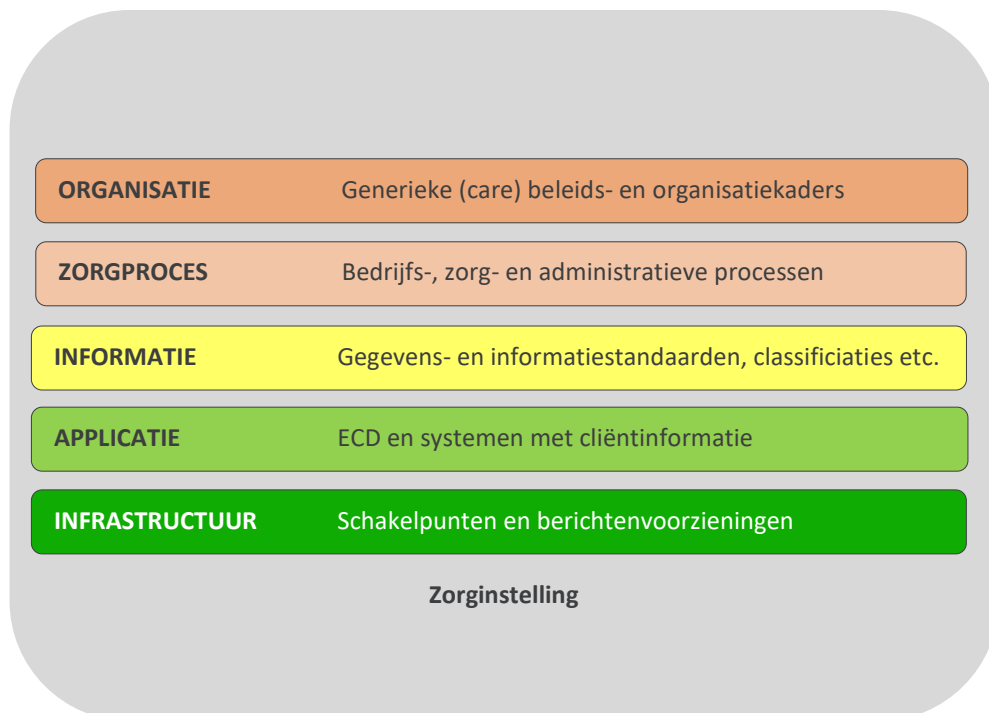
ORGANISATIE Generieke (care) beleids- en organisatiekaders

ZORGPROCES Bedrijfs-, zorg- en administratieve processen

INFORMATIE Gegevens- en informatiestandaarden, classificiaties etc.

APPLICATIE ECD en systemen met cliëntinformatie

INFRASTRUCTUUR Schakelpunten en berichtenvoorzieningen

Zorginstelling